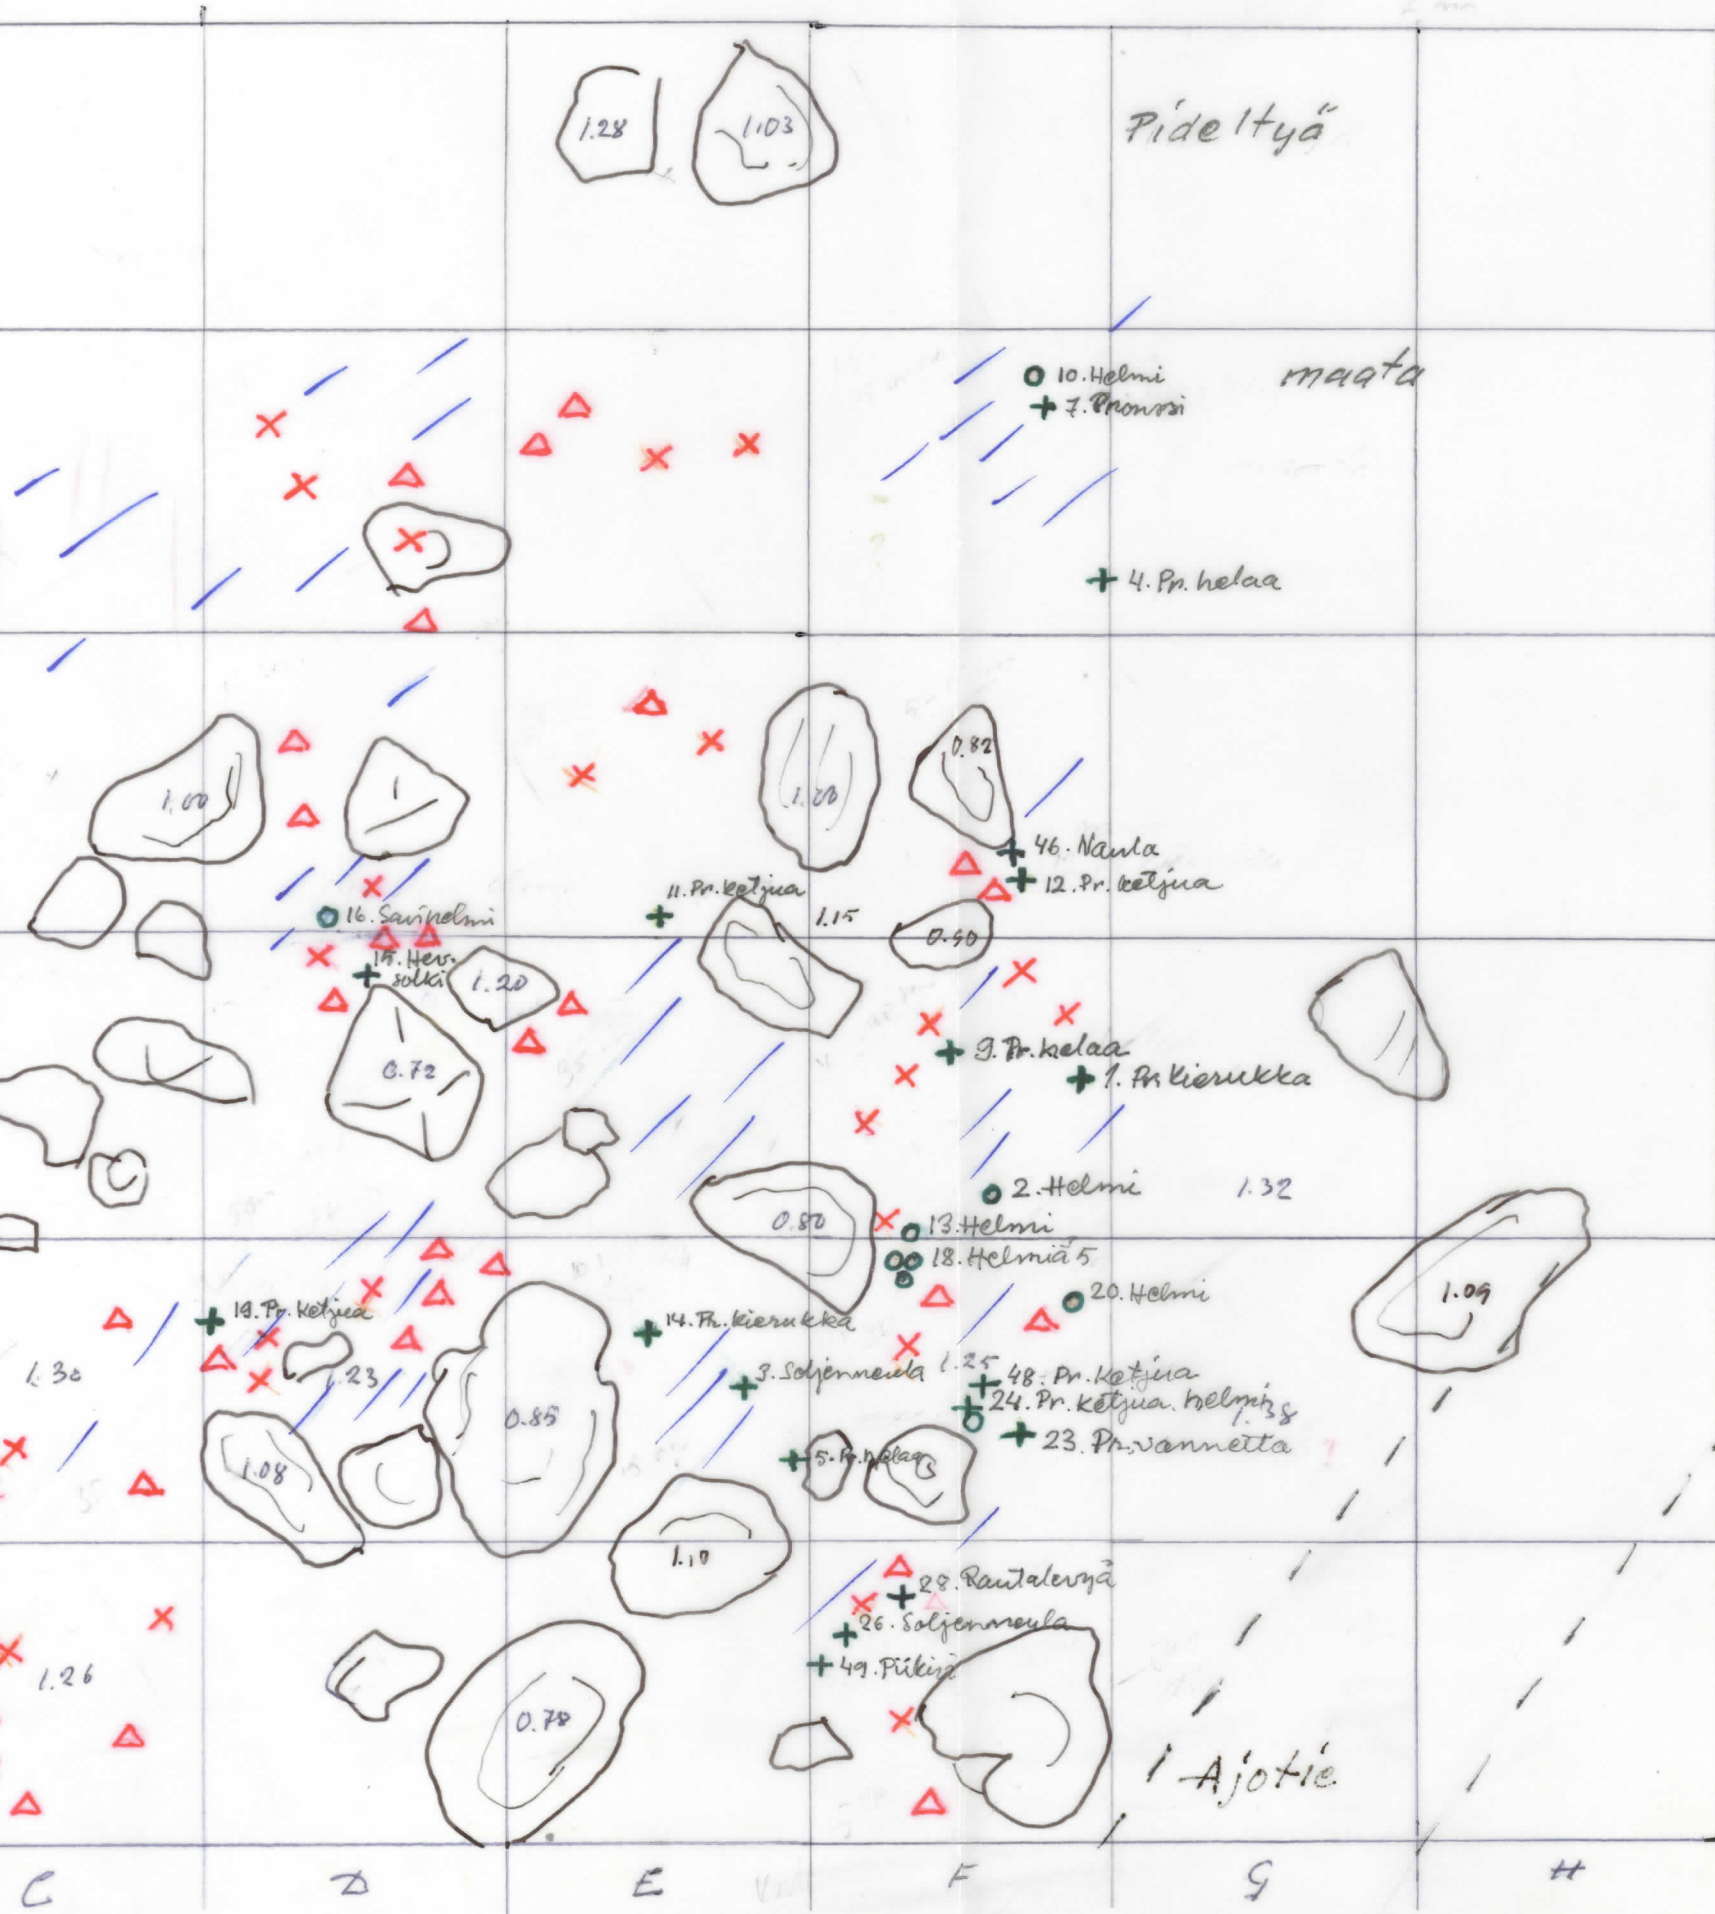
1.28
1.03
Pideltyä
maata
10. Helmi
7. Pronssi
4. Pr. helaa
1.00
1.20
0.82
46. Naula
12. Pr. ketjua
11. Pr. ketjua
1.15
16. Savihelmi
15. Hev. solki
1.20
0.40
0.72
9. Pr. helaa
1. Pr. kierukka
2. Helmi
1.32
0.80
13. Helmi
18. Helmiä 5
20. Helmi
1.09
19. Pr. ketjua
14. Pr. kierukka
1.30
1.23
3. Soljenneula
1.25
48. Pr. ketjua
24. Pr. ketjua. helmiä
1.38
0.85
23. Pr. vannetta
1.08
5. Pr. helaa
1.10
28. Rautalevyä
26. Soljenneula
49. Piikiv
1.26
0.78
Ajotie
C
D
E
F
G
H